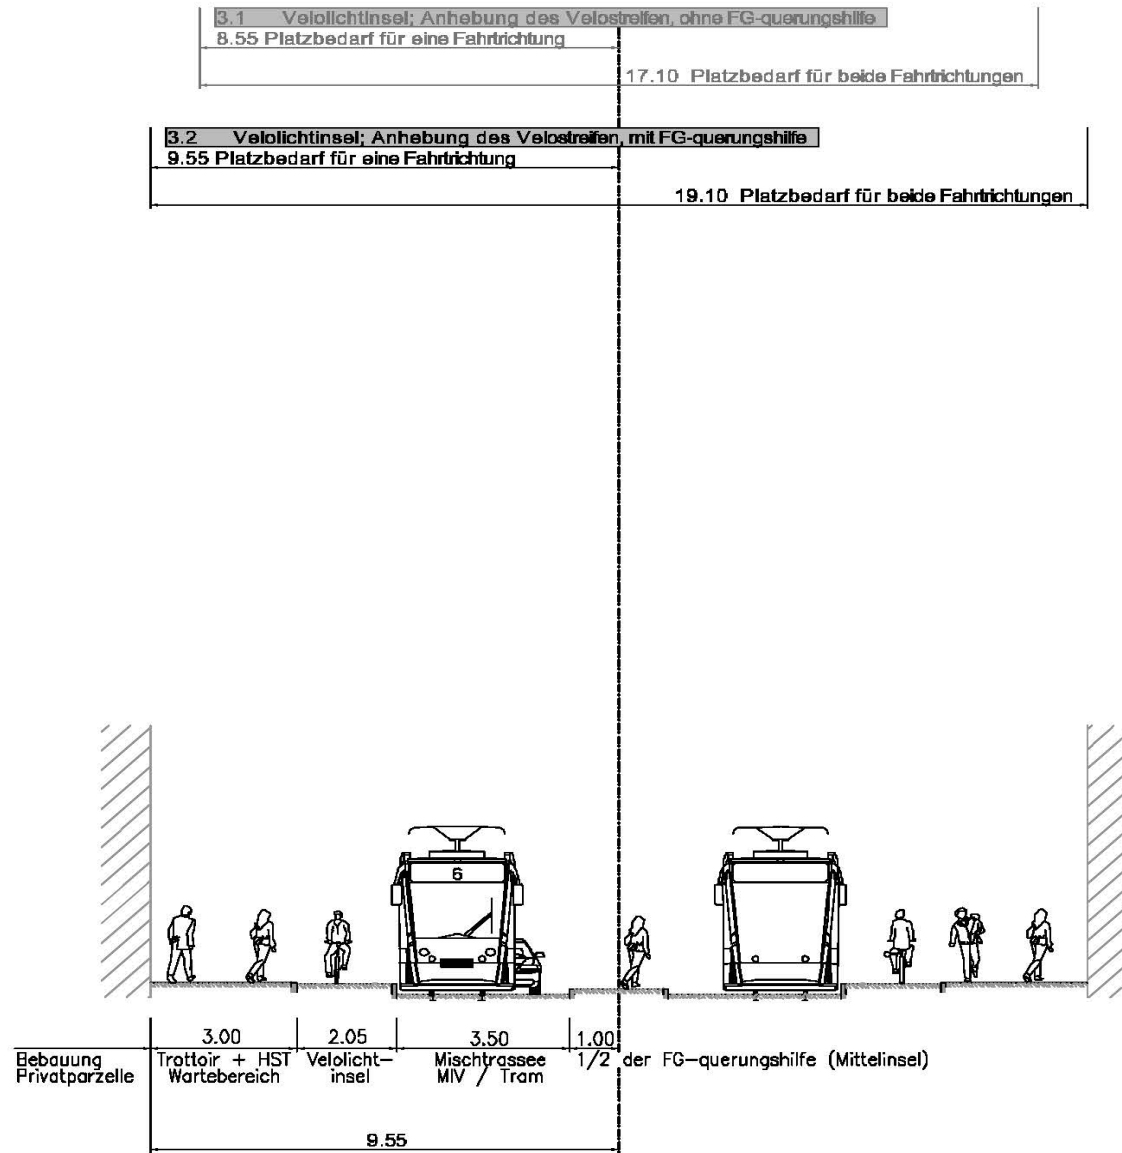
3.1 Velolichtinsel; Anhebung des Velostreifen, ohne FG-querungshilfe
8.55 Platzbedarf für eine Fahrtrichtung
17.10 Platzbedarf für beide Fahrtrichtungen

3.2 Velolichtinsel; Anhebung des Velostreifen, mit FG-querungshilfe
9.55 Platzbedarf für eine Fahrtrichtung
19.10 Platzbedarf für beide Fahrtrichtungen

6

| | 3.00 | 2.05 | 3.50 | 1.00 |
|---|---|---|---|---|
| Bebauung Privatparzelle | Trottoir + HST Wartebereich | Velolicht-insel | Mischtrassee MIV / Tram | 1/2 der FG-querungshilfe (Mittelinsel) |

9.55